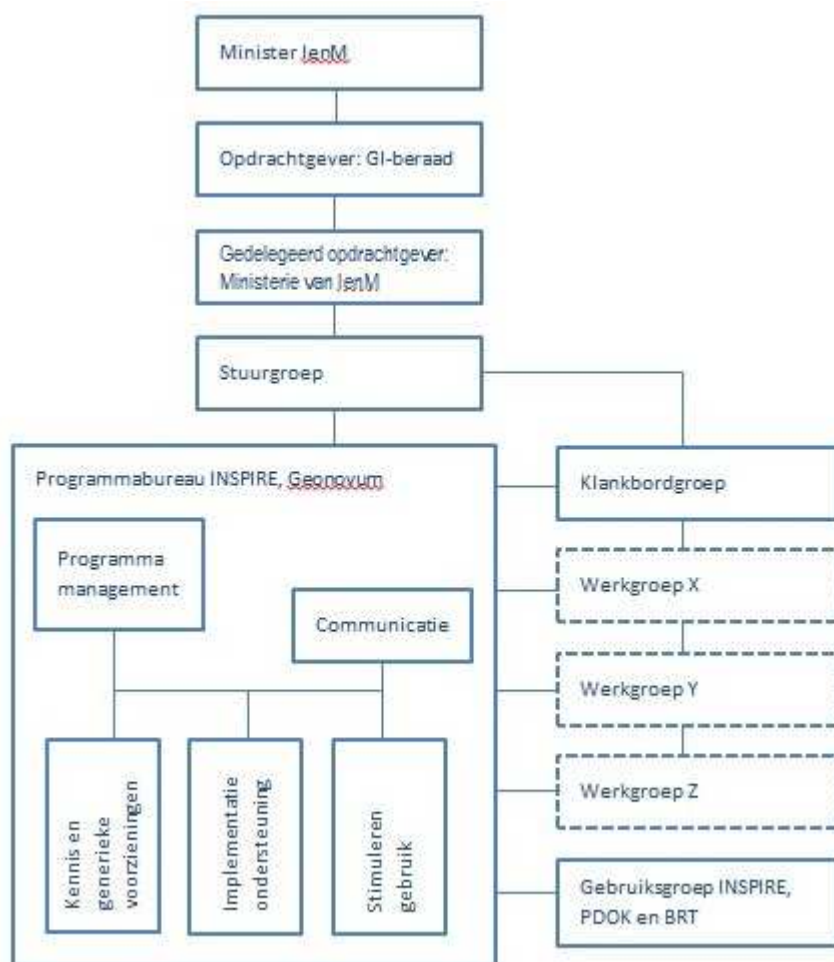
Minister IenM

Opdrachtgever: GI-beraad

Gedelegeerd opdrachtgever: Ministerie van IenM

Stuurgroep

Programmabureau INSPIRE, Geonovum

Programma management

Communicatie

Kennis en generieke voorzieningen

Implementatie ondersteuning

Stimuleren gebruik

Klankbordgroep

Werkgroep X

Werkgroep Y

Werkgroep Z

Gebruiksgroep INSPIRE, PDOK en BRT